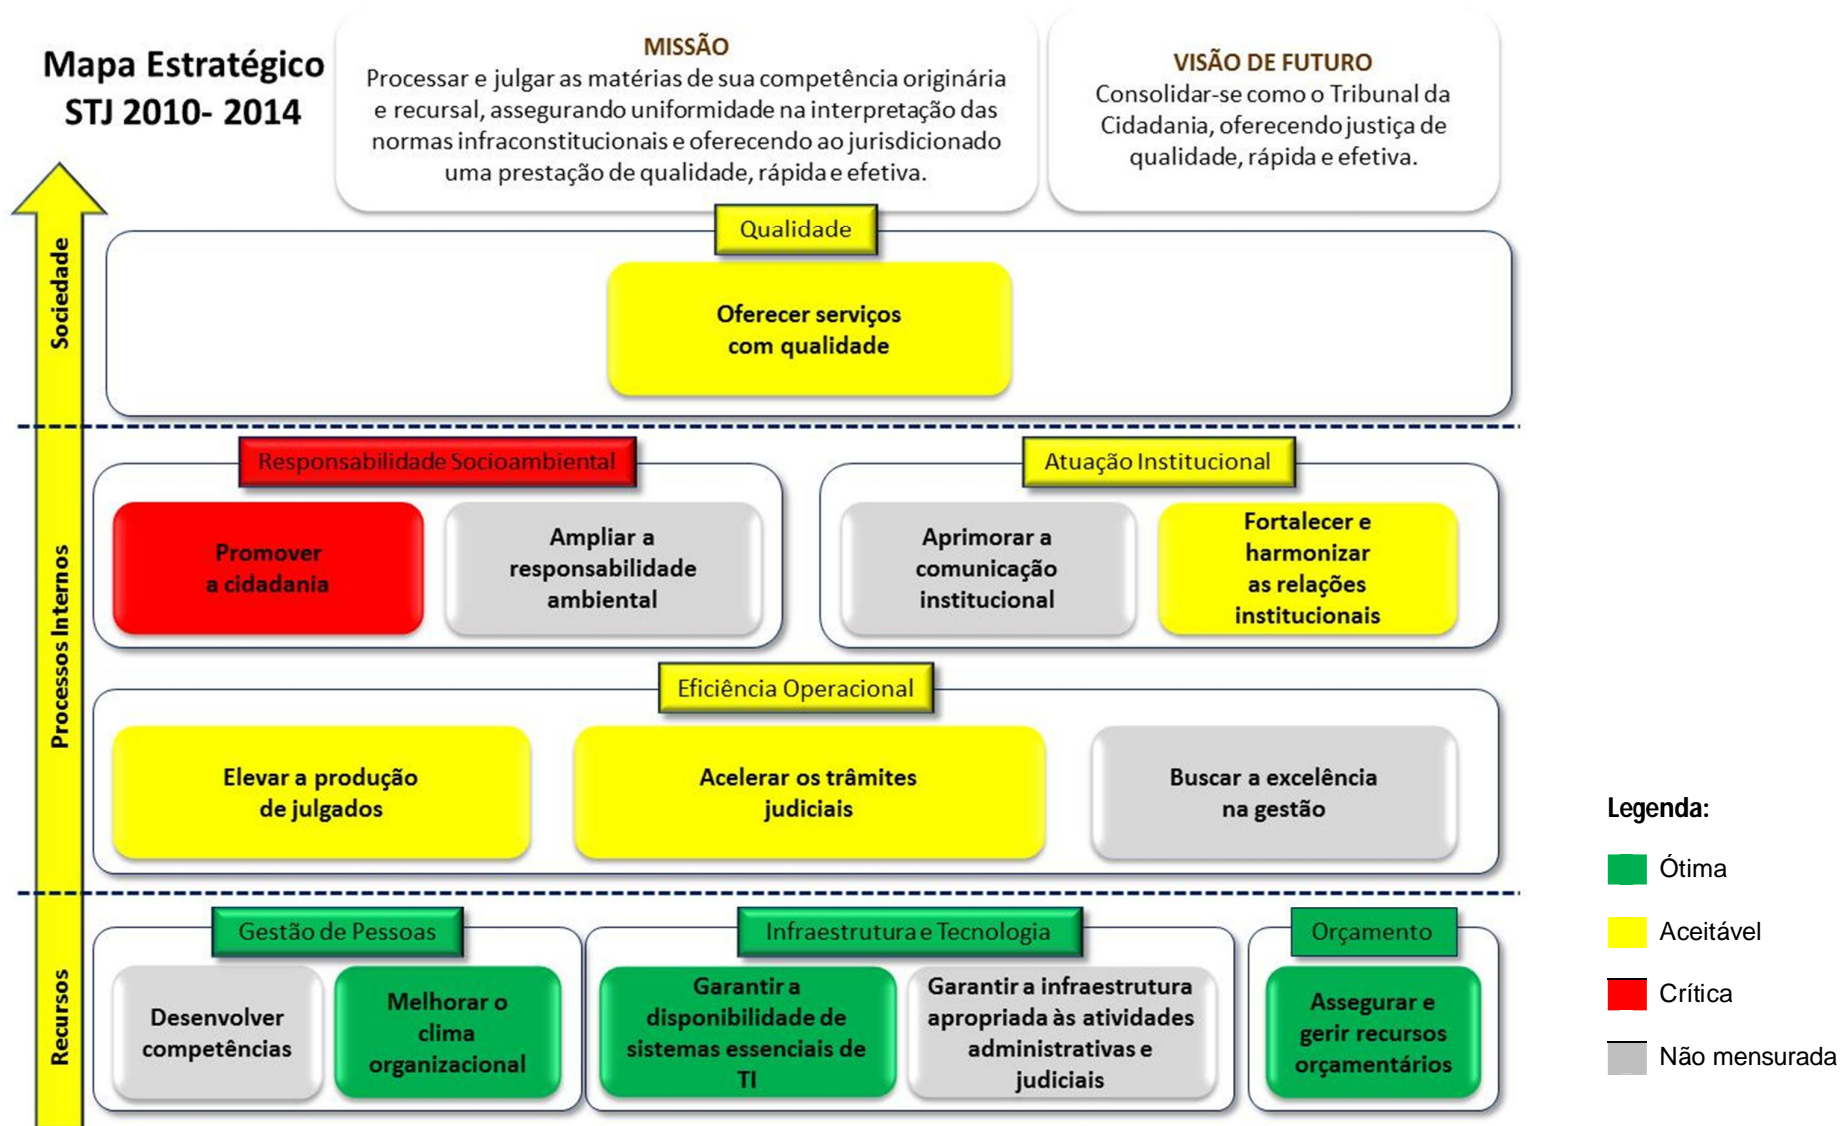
Mapa Estratégico STJ 2010- 2014

MISSÃO
Processar e julgar as matérias de sua competência originária e recursal, assegurando uniformidade na interpretação das normas infraconstitucionais e oferecendo ao jurisdicionado uma prestação de qualidade, rápida e efetiva.

VISÃO DE FUTURO
Consolidar-se como o Tribunal da Cidadania, oferecendo justiça de qualidade, rápida e efetiva.

Sociedade

Qualidade

Oferecer serviços com qualidade

Processos Internos

Responsabilidade Socioambiental

Promover a cidadania

Ampliar a responsabilidade ambiental

Atuação Institucional

Aprimorar a comunicação institucional

Fortalecer e harmonizar as relações institucionais

Eficiência Operacional

Elevar a produção de julgados

Acelerar os trâmites judiciais

Buscar a excelência na gestão

Recursos

Gestão de Pessoas

Desenvolver competências

Melhorar o clima organizacional

Infraestrutura e Tecnologia

Garantir a disponibilidade de sistemas essenciais de TI

Garantir a infraestrutura apropriada às atividades administrativas e judiciais

Orçamento

Assegurar e gerir recursos orçamentários

Legenda:
Ótima
Aceitável
Crítica
Não mensurada